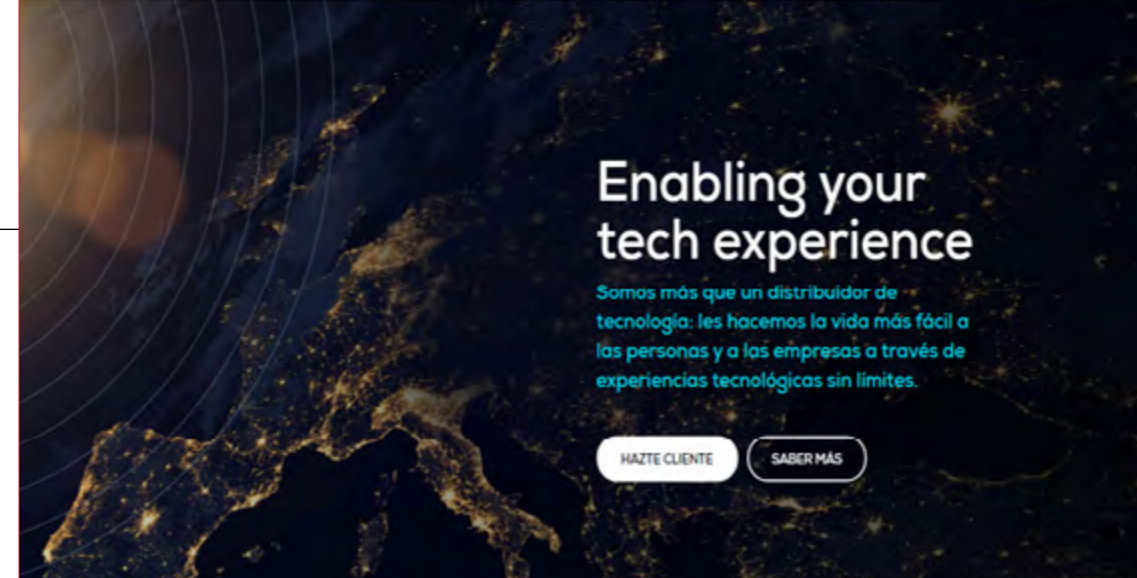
Enabling your tech experience

Somos más que un distribuidor de tecnología: les hacemos la vida más fácil a las personas y a las empresas a través de experiencias tecnológicas sin límites.

HAZTE CLIENTE

SABER MÁS